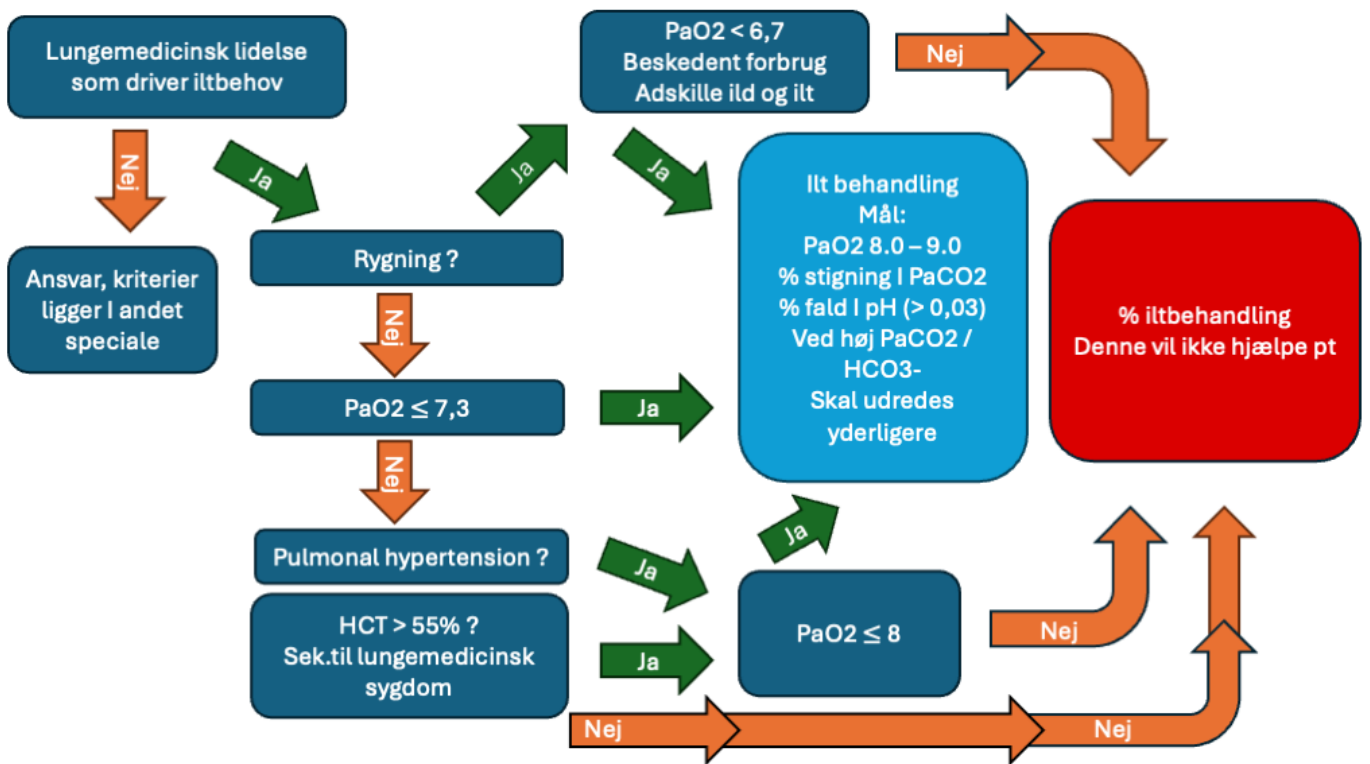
Lungemedicinsk lidelse som driver iltbehov

Nej

Ansvar, kriterier ligger I andet speciale

Ja

Rygning ?

Ja

PaO2 < 6,7
Beskedent forbrug
Adskille ild og ilt

Nej

Ja

Nej

PaO2 ≤ 7,3

Ja

Ilt behandling
Mål:
PaO2 8.0 – 9.0
% stigning I PaCO2
% fald I pH (> 0,03)
Ved høj PaCO2 / HCO3-
Skal udredes yderligere

% iltbehandling
Denne vil ikke hjælpe pt

Nej

Pulmonal hypertension ?

Ja

HCT > 55% ?
Sek.til lungemedicinsk sygdom

Ja

Ja

PaO2 ≤ 8

Nej

Nej

Nej